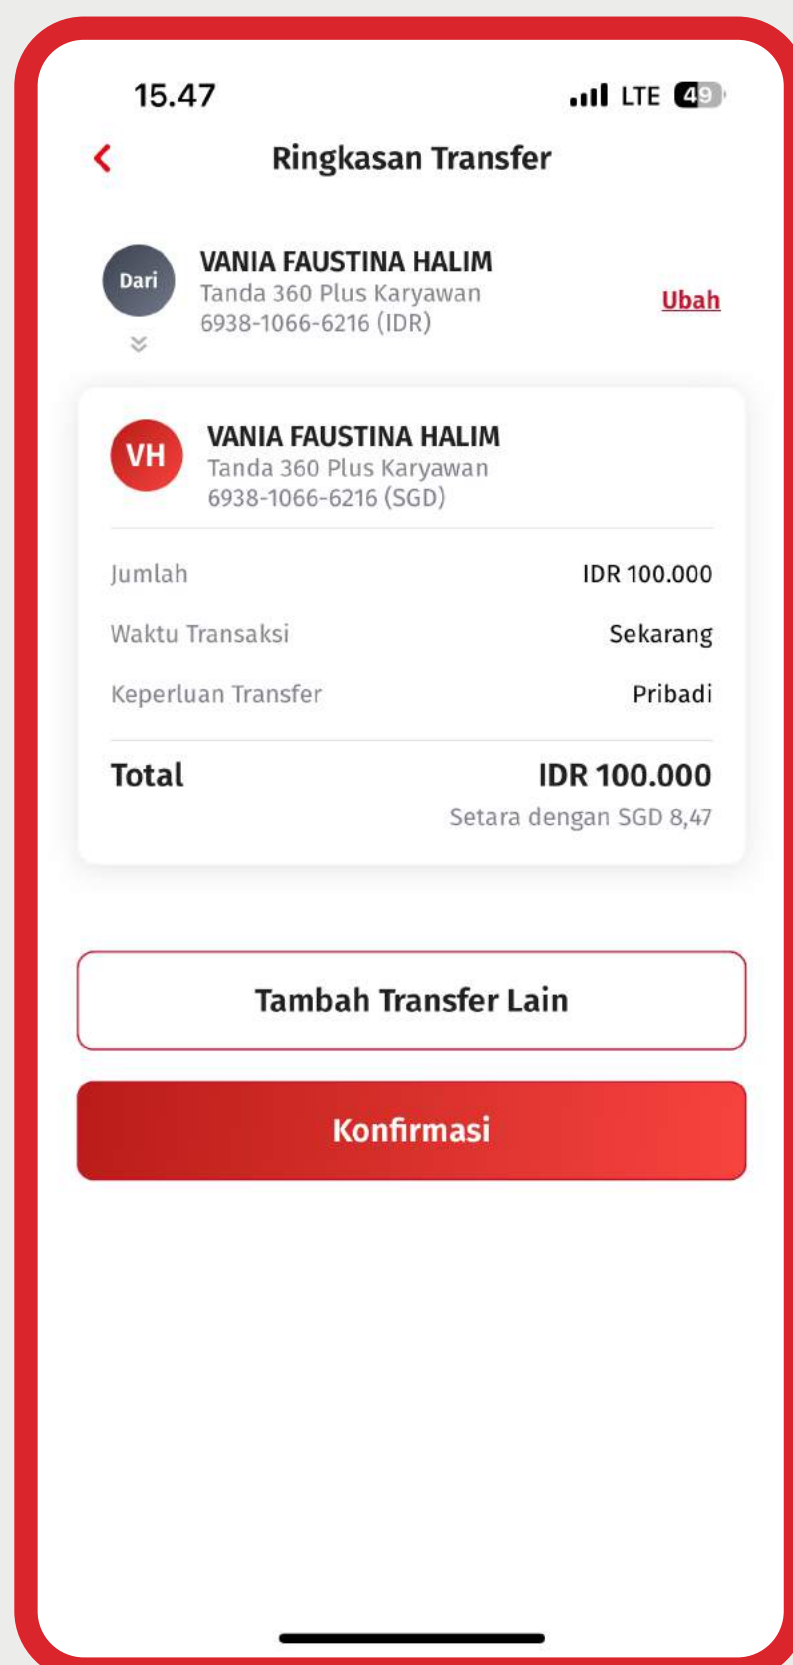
15.47

LTE 49

Ringkasan Transfer

Dari

VANIA FAUSTINA HALIM
Tanda 360 Plus Karyawan
6938-1066-6216 (IDR)

Ubah

VH

VANIA FAUSTINA HALIM
Tanda 360 Plus Karyawan
6938-1066-6216 (SGD)

Jumlah IDR 100.000

Waktu Transaksi Sekarang

Keperluan Transfer Pribadi

Total IDR 100.000

Setara dengan SGD 8,47

Tambah Transfer Lain

Konfirmasi